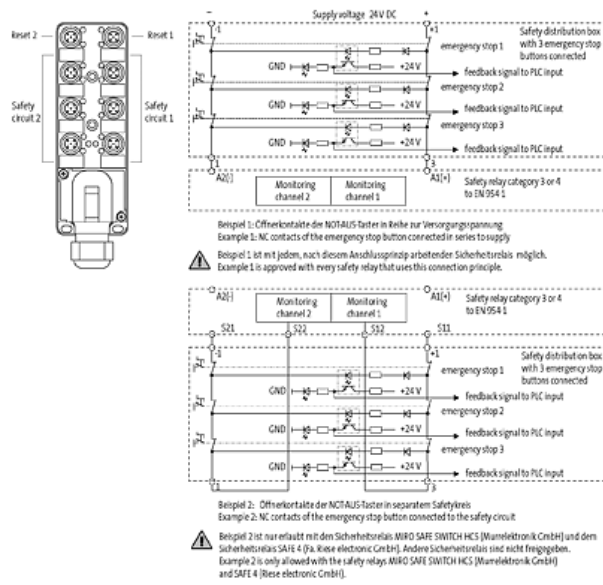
Reset 2
Reset 1
Safety circuit 2
Safety circuit 1

- Supply voltage 24V DC +
-1
+1
Safety distribution box with 3 emergency stop buttons connected
emergency stop 1
GND
+24 V
feedback signal to PLC input
emergency stop 2
GND
+24 V
feedback signal to PLC input
emergency stop 3
GND
+24 V
feedback signal to PLC input
1
3
A2(-)
Monitoring channel 2
Monitoring channel 1
A1(+)
Safety relay category 3 or 4 to EN 954 1

Beispiel 1: Öffnerkontakte der NOT-AUS-Taster in Reihe zur Versorgungsspannung
Example 1: NC contacts of the emergency stop button connected in series to supply

Beispiel 1 ist mit jedem, nach diesem Anschlussprinzip arbeitenden Sicherheitsrelais möglich.
Example 1 is approved with every safety relay that uses this connection principle.

A2(-)
Monitoring channel 2
Monitoring channel 1
A1(+)
Safety relay category 3 or 4 to EN 954 1
S21
S22
S12
S11
-1
+1
Safety distribution box with 3 emergency stop buttons connected
emergency stop 1
GND
+24 V
feedback signal to PLC input
emergency stop 2
GND
+24 V
feedback signal to PLC input
emergency stop 3
GND
+24 V
feedback signal to PLC input
1
3

Beispiel 2: Öffnerkontakte der NOT-AUS-Taster in separatem Safetykreis
Example 2: NC contacts of the emergency stop button connected to the safety circuit

Beispiel 2 ist nur erlaubt mit den Sicherheitsrelais MIRO SAFE SWITCH HCS (Murrelektronik GmbH) und dem Sicherheitsrelais SAFE 4 (Fa. Riese electronic GmbH). Andere Sicherheitsrelais sind nicht freigegeben.
Example 2 is only allowed with the safety relays MIRO SAFE SWITCH HCS (Murrelektronik GmbH) and SAFE 4 (Riese electronic GmbH).